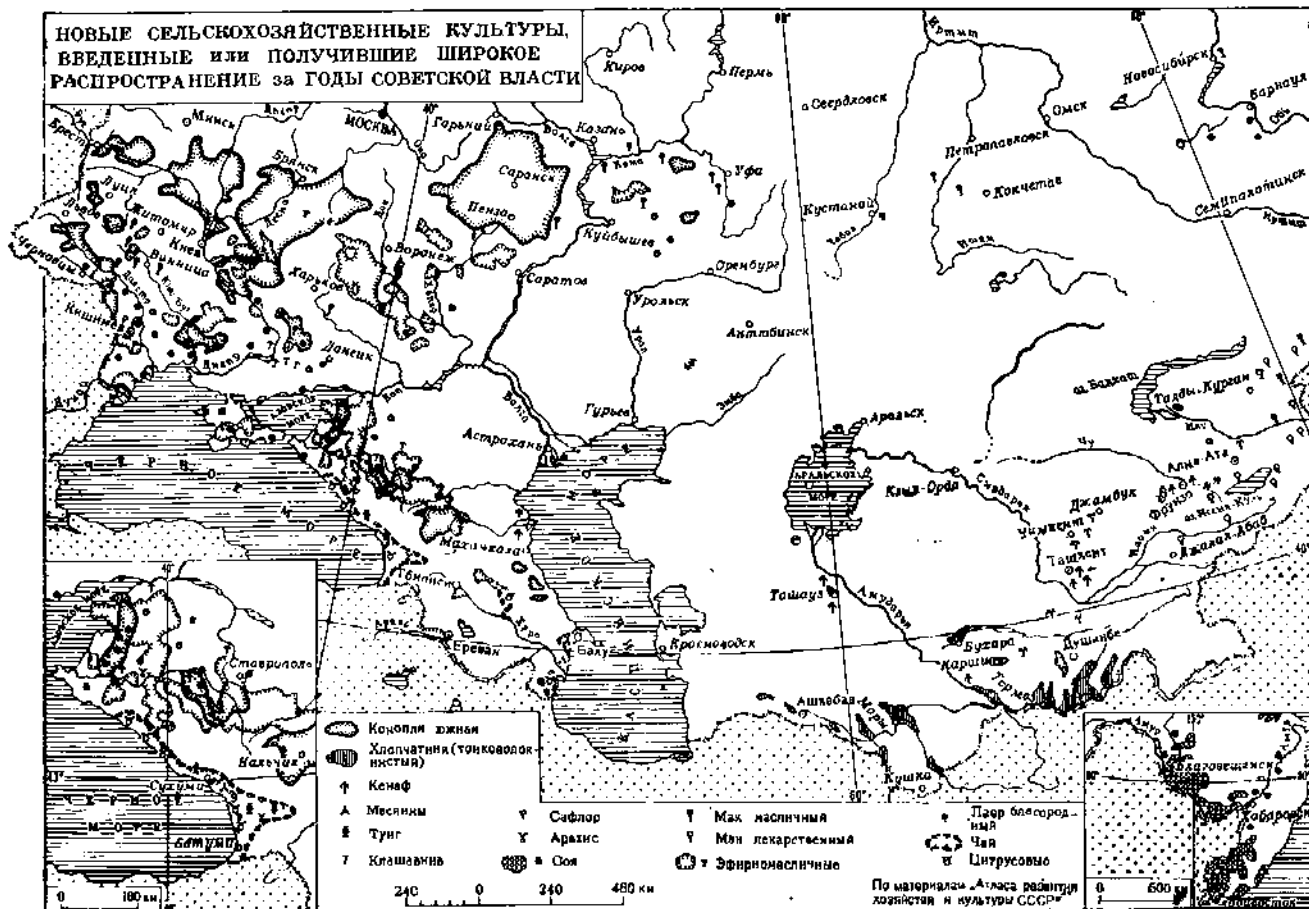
НОВЫЕ СЕЛЬСКОХОЗЯЙСТВЕННЫЕ КУЛЬТУРЫ, ВВЕДЕННЫЕ или ПОЛУЧИВШИЕ ШИРОКОЕ РАСПРОСТРАНЕНИЕ за ГОДЫ СОВЕТСКОЙ ВЛАСТИ

Киров
Пермь
о Свердловск
Омск
Новосибирск
Барнаул
Обь
Петропавловск
о Кокчетав
Семипалатинск
Кустанай
Ишим
Минск
МОСКВА
Горький
Казань
Волга
Кама
Уфа
Брест
Брянск
Саранск
Пенза
Луцк
Львов
Житомир
Киев
Винница
Днепр
Черновцы
Кишинев
Харьков
Воронеж
Куйбышев
Оренбург
Саратов
Уральск
Актюбинск
Донецк
Гурьев
Астрахань
Волга
Урал
Эмба
Аральск
Балхаш
Талды-Курган
Чу
АРАЛЬСКОЕ МОРЕ
Кзыл-Орда
Сырдарья
Алма-Ата
Джамбул
Фрунзе
Чимкент
Ташкент
Джалал-Абад
Махачкала
Тбилиси
Кура
Ереван
Баку
Красноводск
Ташауз
Амударья
Бухара
Карши
Душанбе
Термез
Ашхабад
Мары
Кушка
Ставрополь
Нальчик
Сухуми
Батуми
Благовещенск
Хабаровск
Амур

Конопля южная
Хлопчатник (тонковолокнистый)
Кенаф
Маслины
Тунг
Клещевина
Сафлор
Арахис
Соя
Мак масличный
Мак лекарственный
Эфирномасличные
Лавр благородный
Чай
Цитрусовые

240 0 240 480 км
0 180 км
0 600 км

По материалам „Атласа развития хозяйства и культуры СССР"